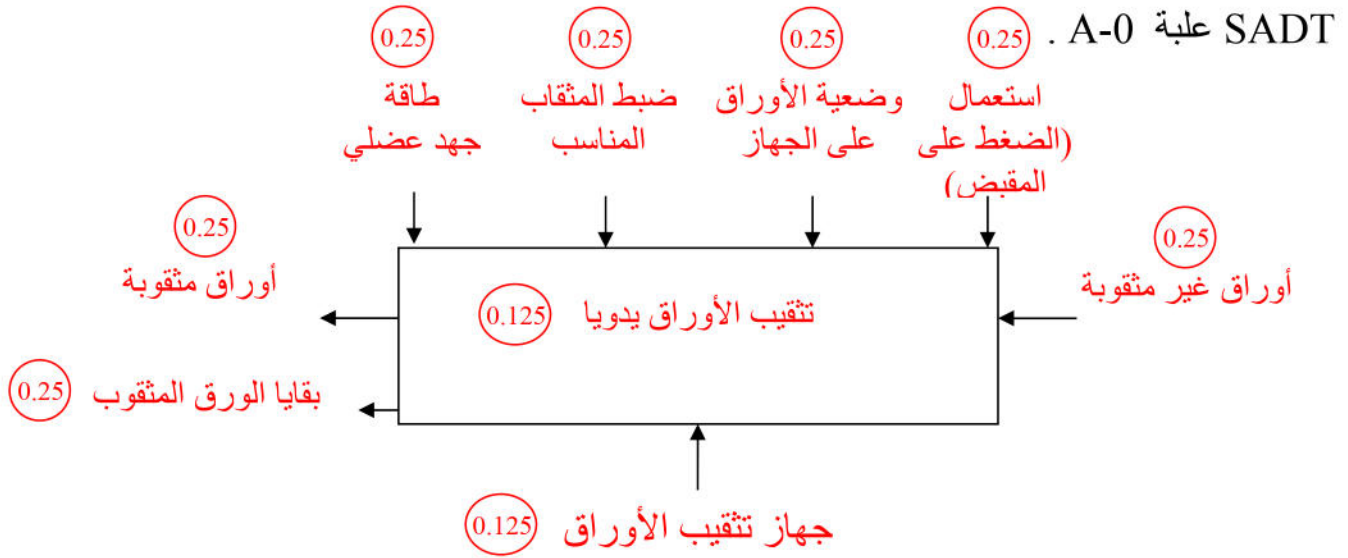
SADT علبة A-0 .

0.25 استعمال (الضغط على المقبض)

0.25 وضعية الأوراق على الجهاز

0.25 ضبط المثقاب المناسب

0.25 طاقة جهد عضلي

0.25 أوراق غير مثقوبة

تثقيب الأوراق يدويا 0.125

0.25 أوراق مثقوبة

بقايا الورق المثقوب 0.25

جهاز تثقيب الأوراق 0.125